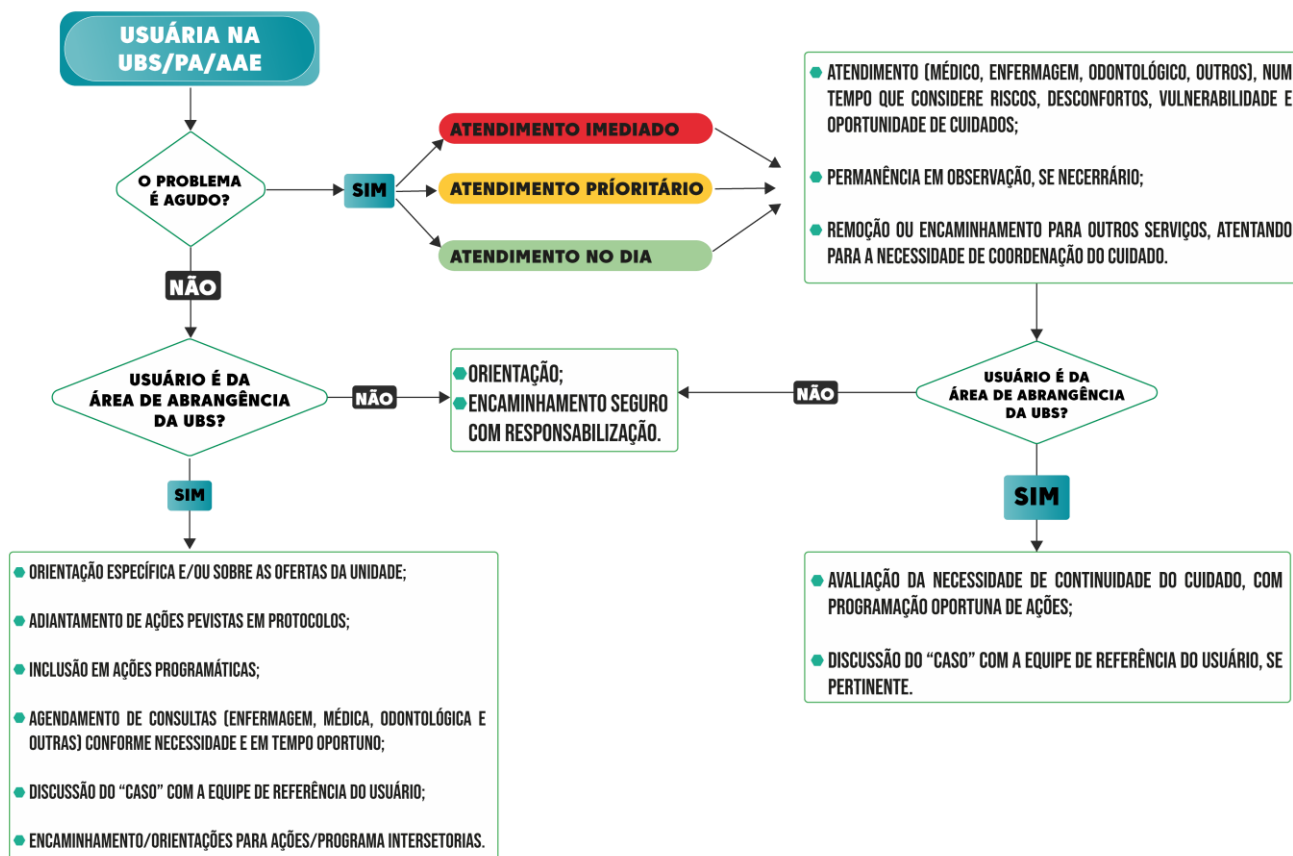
USUÁRIA NA UBS/PA/AAE

O PROBLEMA É AGUDO?

SIM

ATENDIMENTO IMEDIADO

ATENDIMENTO PRÍORITÁRIO

ATENDIMENTO NO DIA

ATENDIMENTO (MÉDICO, ENFERMAGEM, ODONTOLÓGICO, OUTROS), NUM TEMPO QUE CONSIDERE RISCOS, DESCONFORTOS, VULNERABILIDADE E OPORTUNIDADE DE CUIDADOS;

PERMANÊNCIA EM OBSERVAÇÃO, SE NECERRÁRIO;

REMOÇÃO OU ENCAMINHAMENTO PARA OUTROS SERVIÇOS, ATENTANDO PARA A NECESSIDADE DE COORDENAÇÃO DO CUIDADO.

NÃO

USUÁRIO É DA ÁREA DE ABRANGÊNCIA DA UBS?

NÃO

ORIENTAÇÃO;

ENCAMINHAMENTO SEGURO COM RESPONSABILIZAÇÃO.

NÃO

USUÁRIO É DA ÁREA DE ABRANGÊNCIA DA UBS?

SIM

SIM

ORIENTAÇÃO ESPECÍFICA E/OU SOBRE AS OFERTAS DA UNIDADE;

ADIANTAMENTO DE AÇÕES PEVISTAS EM PROTOCOLOS;

INCLUSÃO EM AÇÕES PROGRAMÁTICAS;

AGENDAMENTO DE CONSULTAS (ENFERMAGEM, MÉDICA, ODONTOLÓGICA E OUTRAS) CONFORME NECESSIDADE E EM TEMPO OPORTUNO;

DISCUSSÃO DO "CASO" COM A EQUIPE DE REFERÊNCIA DO USUÁRIO;

ENCAMINHAMENTO/ORIENTAÇÕES PARA AÇÕES/PROGRAMA INTERSETORIAS.

AVALIAÇÃO DA NECESSIDADE DE CONTINUIDADE DO CUIDADO, COM PROGRAMAÇÃO OPORTUNA DE AÇÕES;

DISCUSSÃO DO "CASO" COM A EQUIPE DE REFERÊNCIA DO USUÁRIO, SE PERTINENTE.